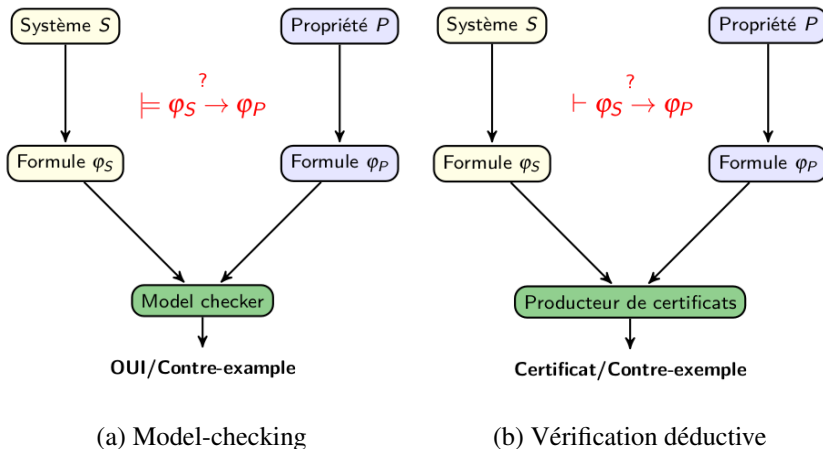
Système $S$

Propriété $P$

$\overset{?}{\models} \varphi_S \to \varphi_P$

Formule $\varphi_S$

Formule $\varphi_P$

Model checker

OUI/Contre-example

(a) Model-checking

Système $S$

Propriété $P$

$\overset{?}{\vdash} \varphi_S \to \varphi_P$

Formule $\varphi_S$

Formule $\varphi_P$

Producteur de certificats

Certificat/Contre-exemple

(b) Vérification déductive